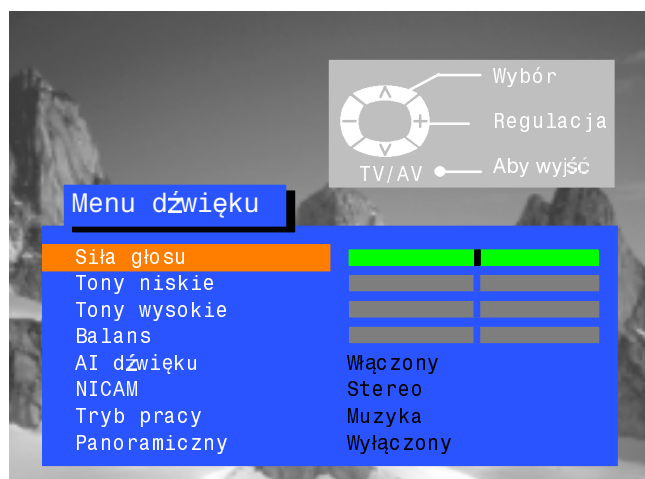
^
Wybór
−
+
Regulacja
v
TV/AV
Aby wyjść

Menu dźwięku

| | |
|---|---|
| Siła głosu | |
| Tony niskie | |
| Tony wysokie | |
| Balans | |
| AI dźwięku | Włączony |
| NICAM | Stereo |
| Tryb pracy | Muzyka |
| Panoramiczny | Wyłączony |